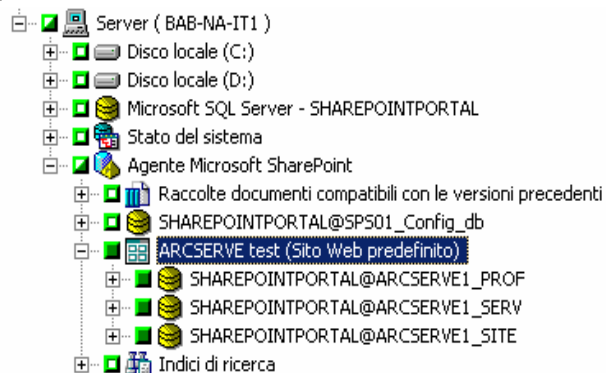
Server ( BAB-NA-IT1 )
Disco locale (C:)
Disco locale (D:)
Microsoft SQL Server - SHAREPOINTPORTAL
Stato del sistema
Agente Microsoft SharePoint
Raccolte documenti compatibili con le versioni precedenti
SHAREPOINTPORTAL@SPS01_Config_db
ARCSERVE test (Sito Web predefinito)
SHAREPOINTPORTAL@ARCSERVE1_PROF
SHAREPOINTPORTAL@ARCSERVE1_SERV
SHAREPOINTPORTAL@ARCSERVE1_SITE
Indici di ricerca